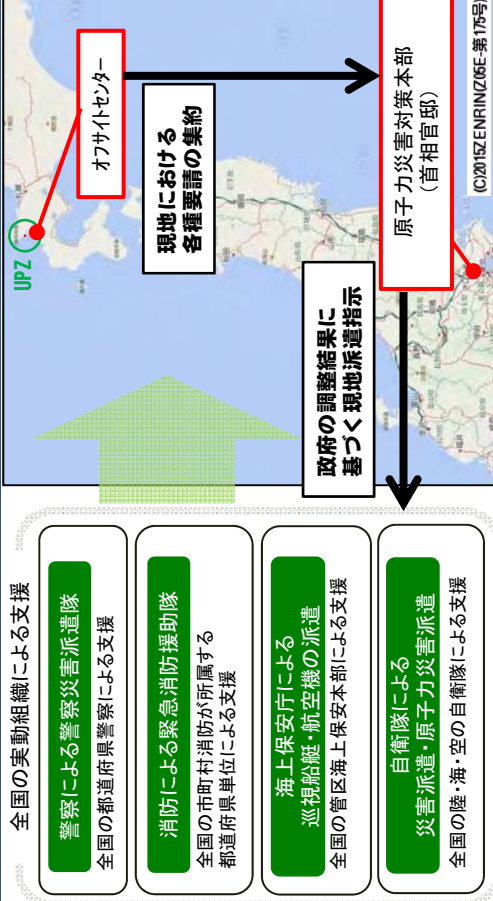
オフサイトセンター

現地における
各種要請の集約

原子力災害対策本部
（首相官邸）

(C)2015ZENRIN Z05E-第175号

UPZ

政府の調整結果に
基づく現地派遣指示

全国の実動組織による支援

警察による警察災害派遣隊
全国の都道府県警察による支援

消防による緊急消防援助隊
全国の市町村消防が所属する
都道府県単位による支援

海上保安庁による
巡視船艇・航空機の派遣
全国の管区海上保安本部による支援

自衛隊による
災害派遣・原子力災害派遣
全国の陸・海・空の自衛隊による支援